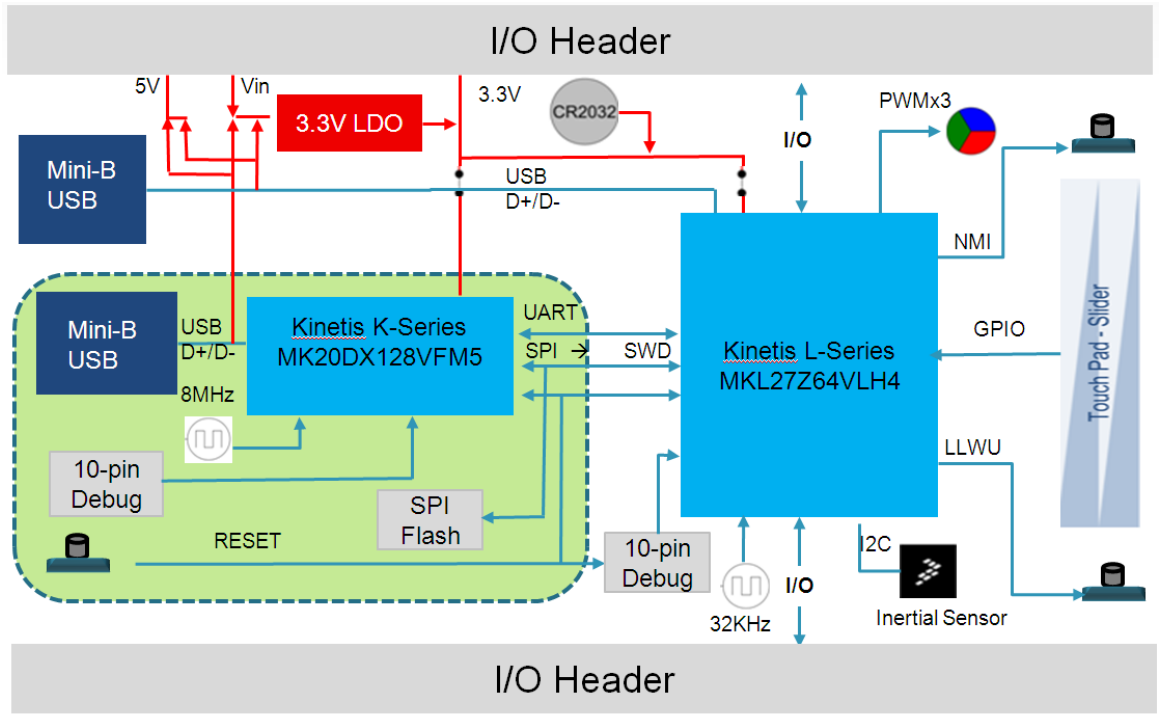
I/O Header

5V

Vin

3.3V LDO

3.3V

CR2032

I/O

PWMx3

Mini-B USB

USB D+/D-

NMI

Mini-B USB

USB D+/D-

Kinetis K-Series MK20DX128VFM5

UART

SPI

SWD

Kinetis L-Series MKL27Z64VLH4

GPIO

Touch Pad - Slider

8MHz

10-pin Debug

SPI Flash

LLWU

RESET

10-pin Debug

I2C

32KHz

I/O

Inertial Sensor

I/O Header